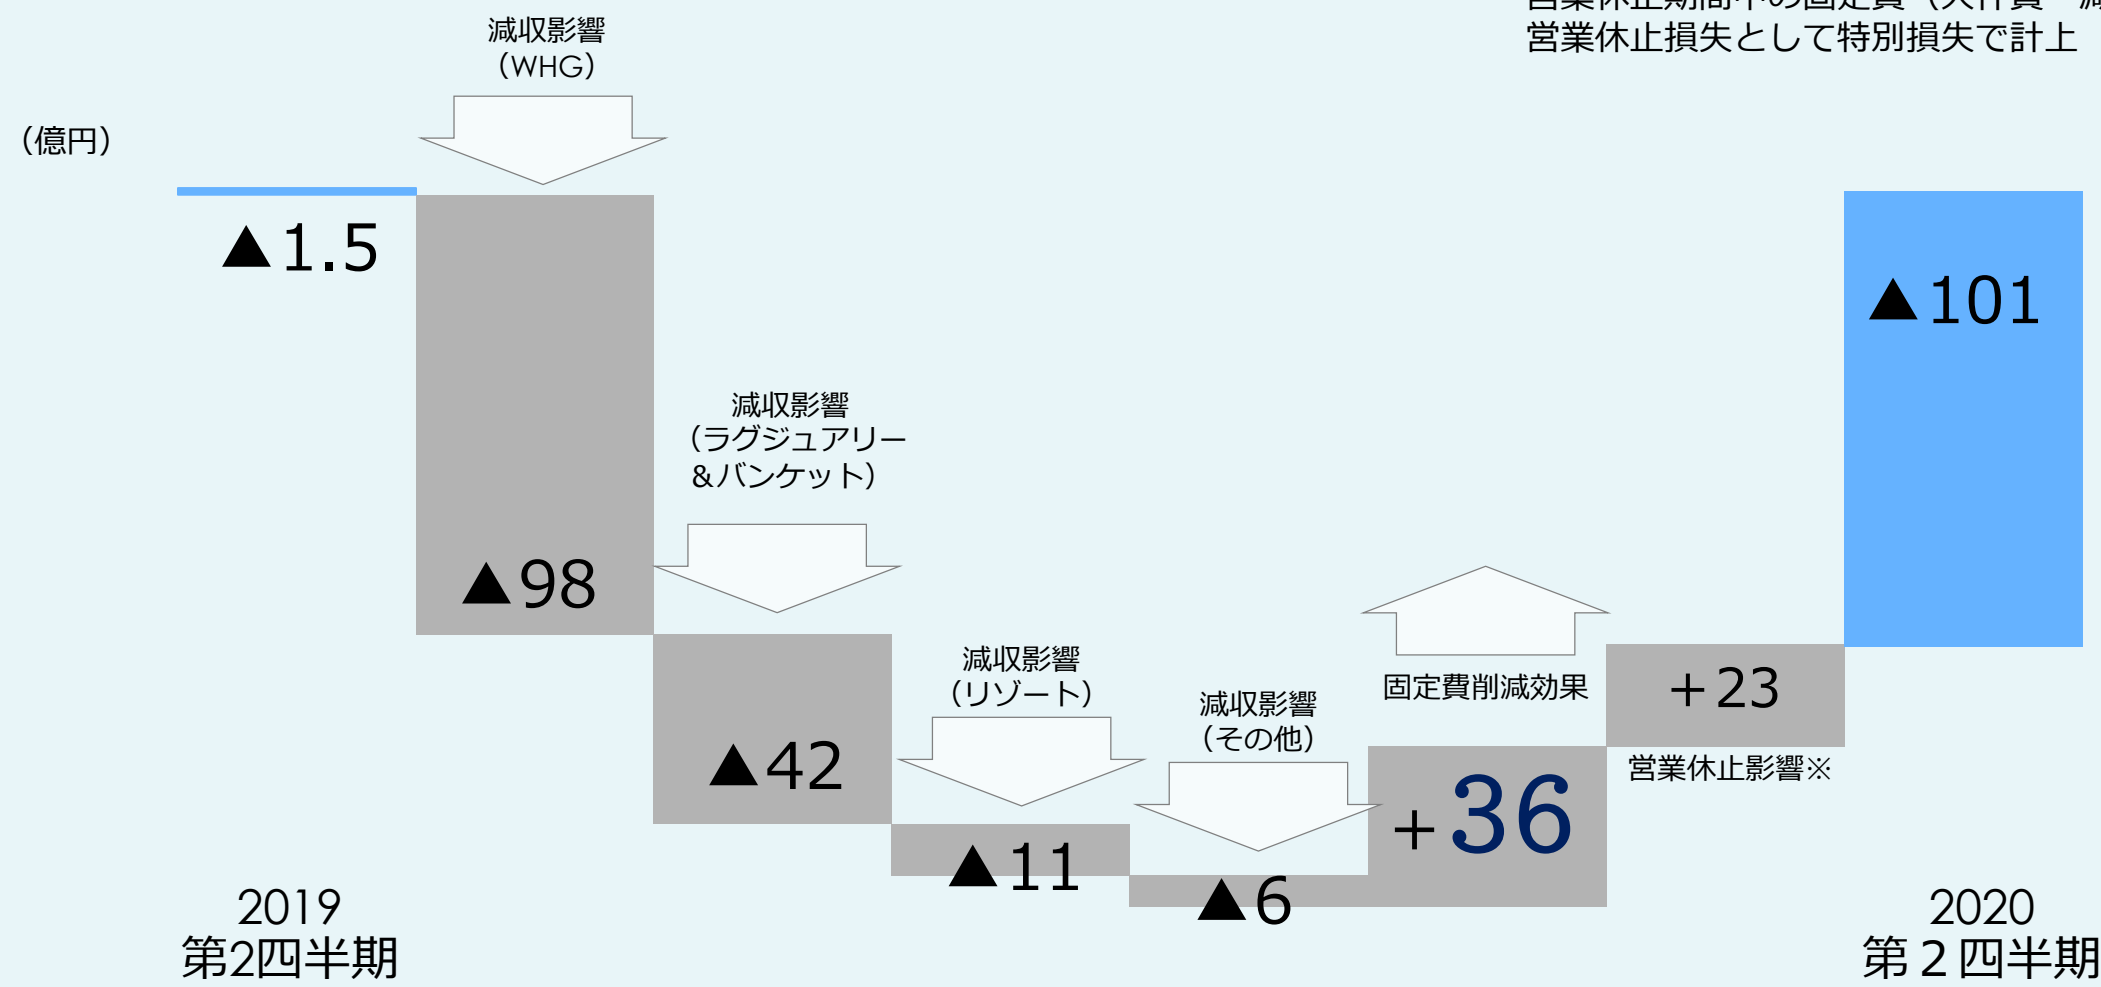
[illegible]
営業休止損失として特別損失で計上

（億円）

減収影響
（WHG）

▲1.5

▲98

減収影響
（ラグジュアリー
＆バンケット）

▲42

減収影響
（リゾート）

▲11

減収影響
（その他）

▲6

固定費削減効果

+36

+23

営業休止影響※

▲101

2019
第2四半期

2020
第２四半期